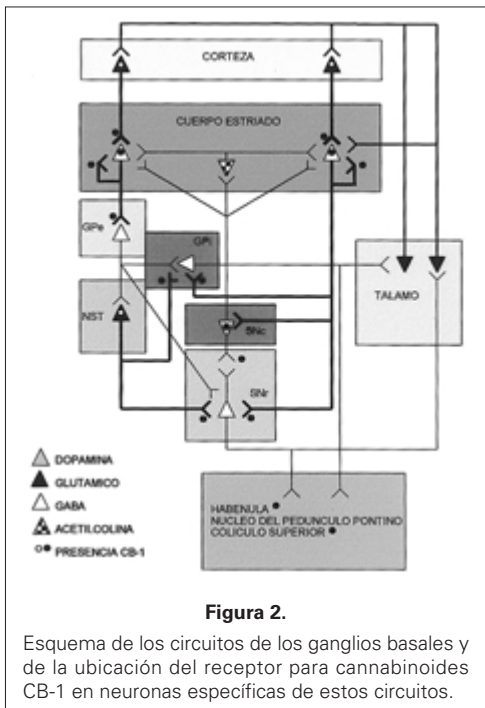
CORTEZA

CUERPO ESTRIADO

GPe

GPi

TALAMO

NST

SNc

SNr

DOPAMINA
GLUTAMICO
GABA
ACETILCOLINA
PRESENCIA CB-1

HABENULA
NUCLEO DEL PEDUNCULO PONTINO
COLICULO SUPERIOR

**Figura 2.**

Esquema de los circuitos de los ganglios basales y de la ubicación del receptor para cannabinoides CB-1 en neuronas específicas de estos circuitos.